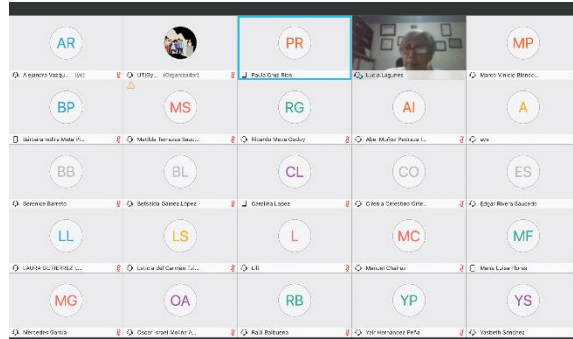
AR
Alejandra Vazqu... (yo)

UTG... (Organizador)

PR
Paula Cruz Rios

Lucia Lagunes

MP
Marco Vinicio Blanco...

BP
Bárbara Indira Mata P...

MS
Matilde Terrones Sauc...

RG
Ricardo Mata Godoy

AI
Alan Muñoz Pedroza I...

A
eve

BB
Berenice Barreto

BL
Betsabia Gámez López

CL
Carolina López

CO
Cinema Celestino Orte...

ES
Edgar Rivera Saucedo

LL
LAURA GUTIERREZ ...

LS
Leticia del Carmen S...

L
Lili

MC
Manuel Chañez

MF
María Luisa Flores

MG
Mercedes García

OA
Oscar Israel Molina A...

RB
Raúl Balbuena

YP
Yair Hernández Peña

YS
Yosbeth Sánchez